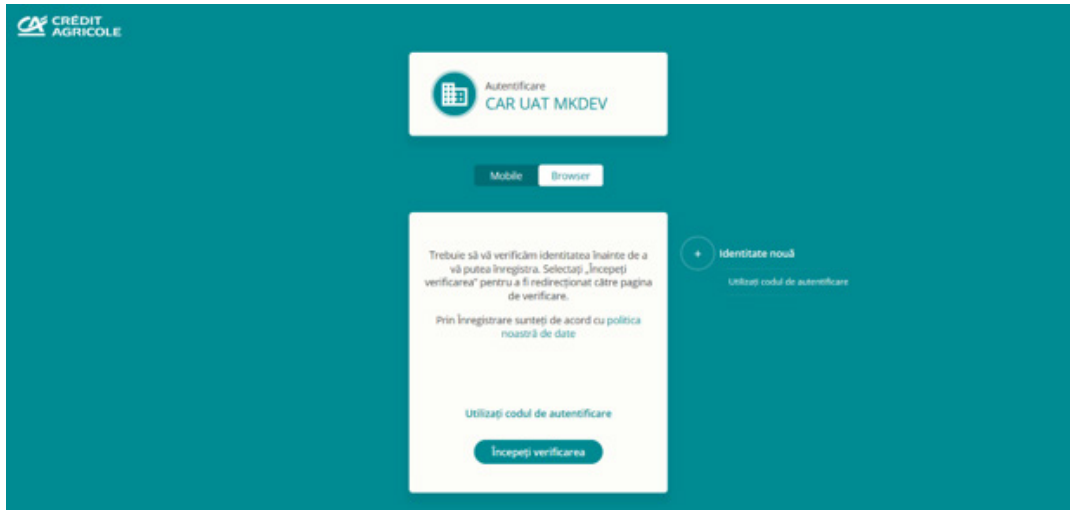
CRÉDIT AGRICOLE

Autentificare
CAR UAT MKDEV

Mobile Browser

Trebuie să vă verificăm identitatea înainte de a vă putea înregistra. Selectați „Începeți verificarea" pentru a fi redirecționat către pagina de verificare.

Prin înregistrare sunteți de acord cu politica noastră de date

Utilizați codul de autentificare

Începeți verificarea

+ Identitate nouă

Utilizați codul de autentificare